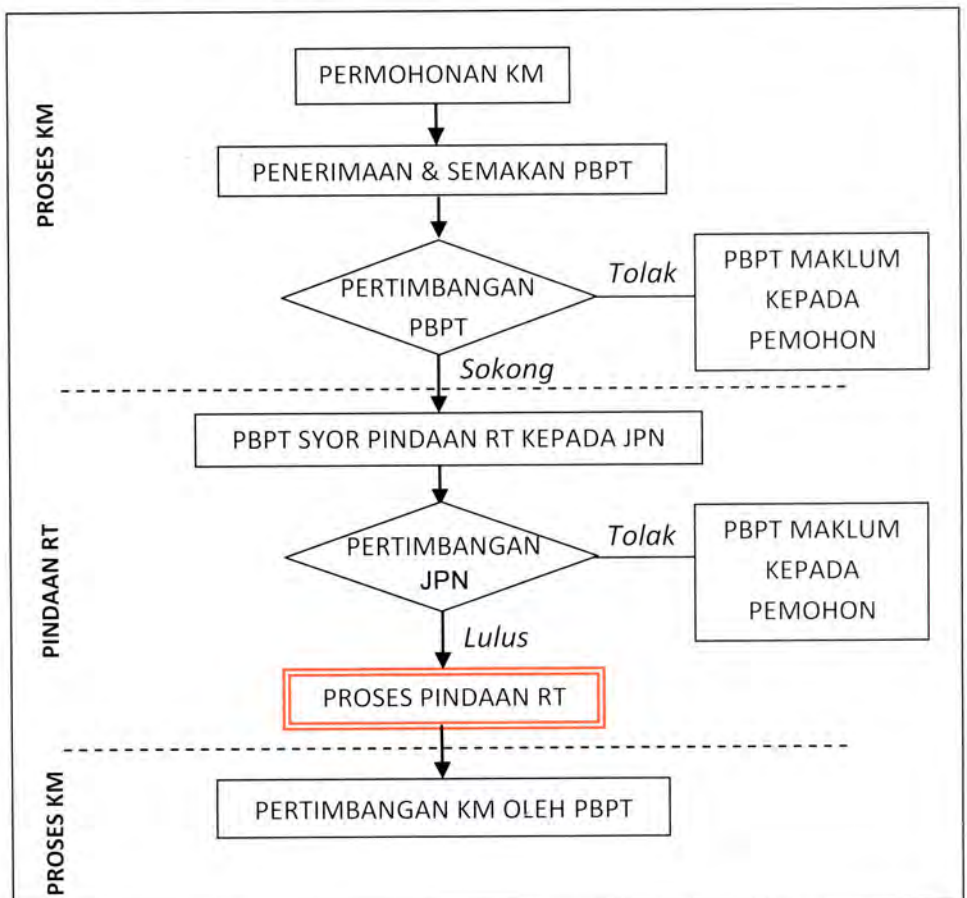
PROSES KM

PERMOHONAN KM

PENERIMAAN & SEMAKAN PBPT

PERTIMBANGAN PBPT

Tolak

PBPT MAKLUM KEPADA PEMOHON

Sokong

PINDAAN RT

PBPT SYOR PINDAAN RT KEPADA JPN

PERTIMBANGAN JPN

Tolak

PBPT MAKLUM KEPADA PEMOHON

Lulus

PROSES PINDAAN RT

PROSES KM

PERTIMBANGAN KM OLEH PBPT